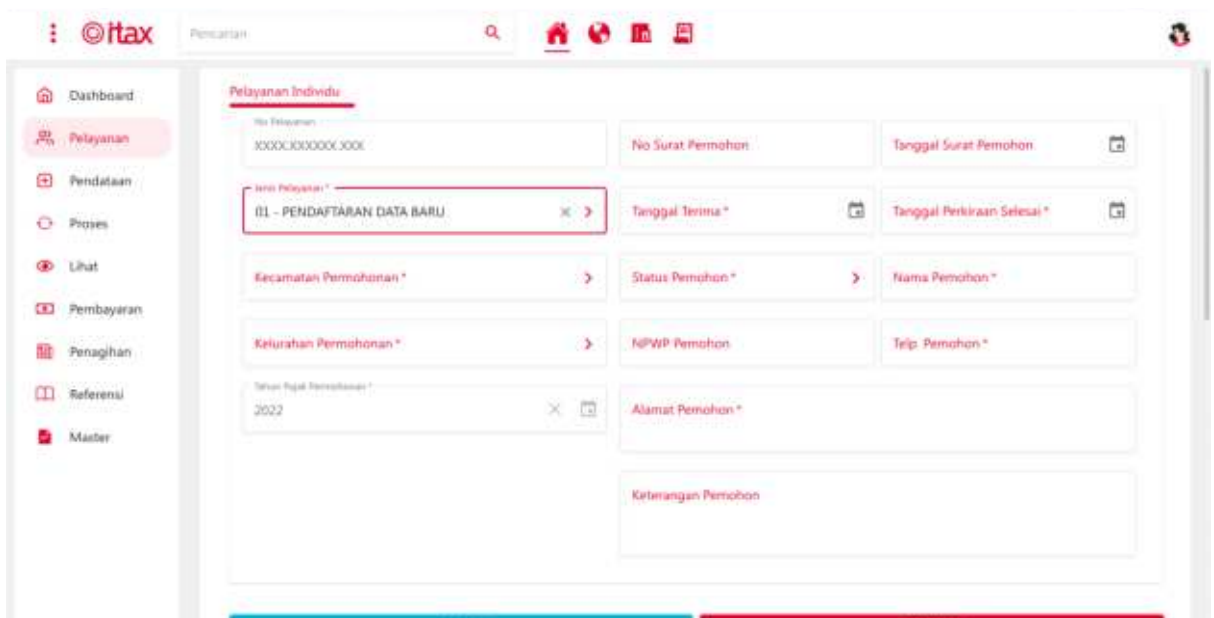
©itax

Pencarian

Dashboard

Pelayanan

Pendataan

Proses

Lihat

Pembayaran

Penagihan

Referensi

Master

Pelayanan Individu

No Pelayanan
XXXX.XXXXXX.XXX

No Surat Pemohon

Tanggal Surat Pemohon

Jenis Pelayanan *
01 - PENDAFTARAN DATA BARU

Tanggal Terima *

Tanggal Perkiraan Selesai *

Kecamatan Permohonan *

Status Pemohon *

Nama Pemohon *

Kelurahan Permohonan *

NPWP Pemohon

Telp Pemohon *

Tahun Pajak Permohonan *
2022

Alamat Pemohon *

Keterangan Pemohon